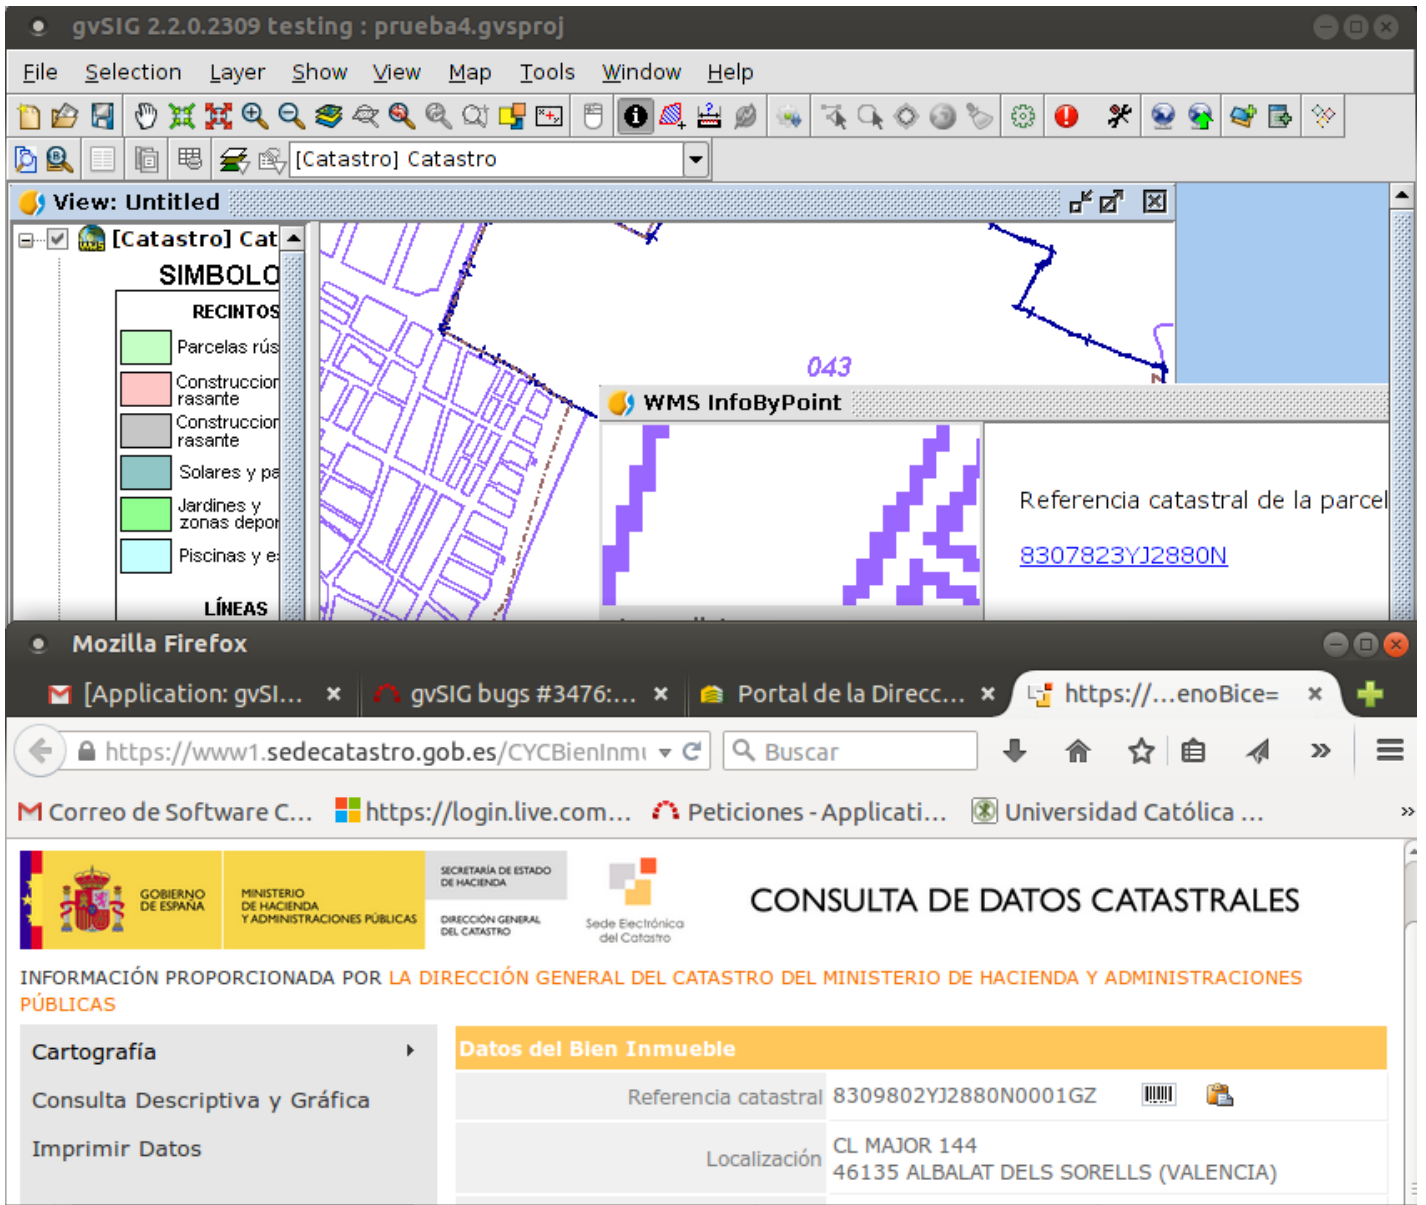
gvSIG 2.2.0.2309 testing : prueba4.gvsproj

File Selection Layer Show View Map Tools Window Help

[Catastro] Catastro

View: Untitled

[Catastro] Cat

SIMBOLO

RECINTOS

Parcelas rús

Construccion rasante

Construccion rasante

Solares y pa

Jardines y zonas depor

Piscinas y e

LÍNEAS

043

WMS InfoByPoint

Referencia catastral de la parcel

8307823YJ2880N

Mozilla Firefox

[Application: gvSI... ×

gvSIG bugs #3476:... ×

Portal de la Direcc... ×

https://...enoBice= ×

https://www1.sedecatastro.gob.es/CYCBienInm

Buscar

Correo de Software C...

https://login.live.com...

Peticiones - Applicati...

Universidad Católica ...

GOBIERNO DE ESPAÑA

MINISTERIO DE HACIENDA Y ADMINISTRACIONES PÚBLICAS

SECRETARÍA DE ESTADO DE HACIENDA

DIRECCIÓN GENERAL DEL CATASTRO

Sede Electrónica del Catastro

CONSULTA DE DATOS CATASTRALES

INFORMACIÓN PROPORCIONADA POR LA DIRECCIÓN GENERAL DEL CATASTRO DEL MINISTERIO DE HACIENDA Y ADMINISTRACIONES PÚBLICAS

Cartografía

Consulta Descriptiva y Gráfica

Imprimir Datos

Datos del Bien Inmueble

| Referencia catastral | 8309802YJ2880N0001GZ |
|---|---|
| Localización | CL MAJOR 144 46135 ALBALAT DELS SORELLS (VALENCIA) |